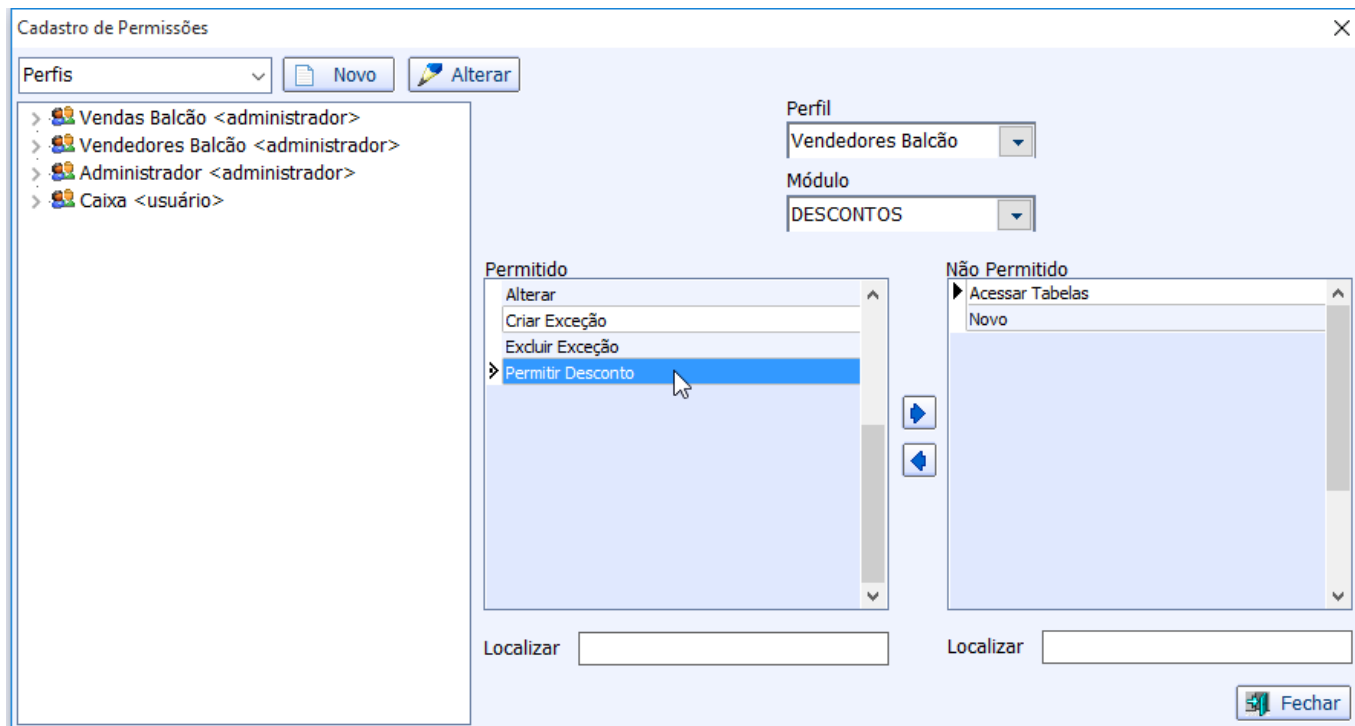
Cadastro de Permissões

Perfis
Novo
Alterar

Vendas Balcão <administrador>
Vendedores Balcão <administrador>
Administrador <administrador>
Caixa <usuário>

Perfil
Vendedores Balcão
Módulo
DESCONTOS

Permitido
Alterar
Criar Exceção
Excluir Exceção
Permitir Desconto

Não Permitido
Acessar Tabelas
Novo

Localizar
Localizar

Fechar